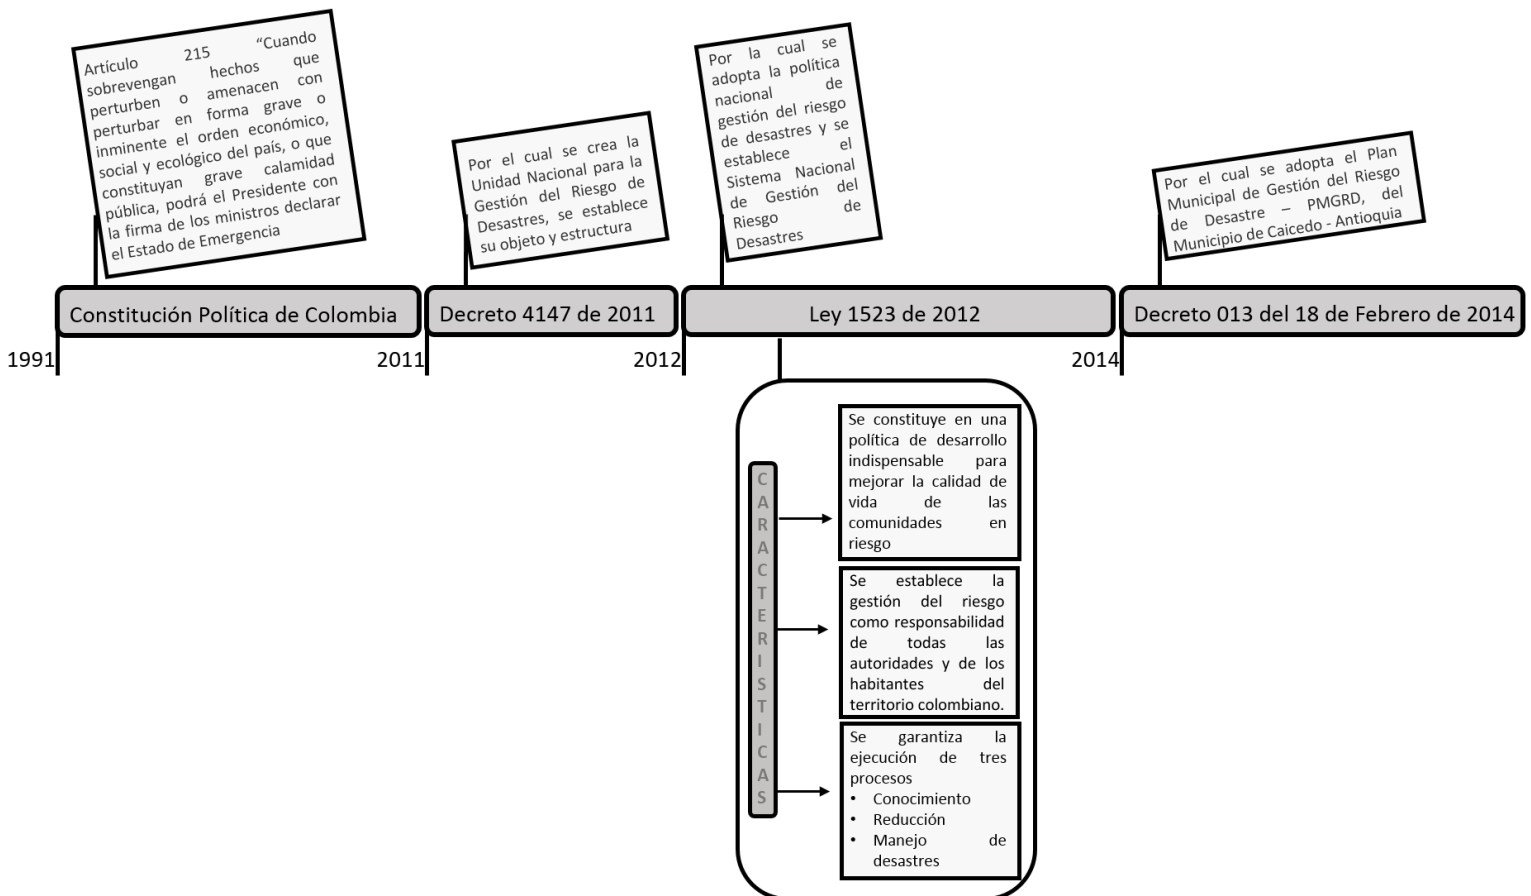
Artículo 215 “Cuando sobrevengan hechos que perturben o amenacen con perturbar en forma grave o inminente el orden económico, social y ecológico del país, o que constituyan grave calamidad pública, podrá el Presidente con la firma de los ministros declarar el Estado de Emergencia

Por el cual se crea la Unidad Nacional para la Gestión del Riesgo de Desastres, se establece su objeto y estructura

Por la cual se adopta la política nacional de gestión del riesgo de desastres y se establece el Sistema Nacional de Gestión del Riesgo de Desastres

Por el cual se adopta el Plan Municipal de Gestión del Riesgo de Desastre – PMGRD, del Municipio de Caicedo - Antioquia

Constitución Política de Colombia

Decreto 4147 de 2011

Ley 1523 de 2012

Decreto 013 del 18 de Febrero de 2014

1991

2011

2012

2014

CARACTERISTICAS

Se constituye en una política de desarrollo indispensable para mejorar la calidad de vida de las comunidades en riesgo

Se establece la gestión del riesgo como responsabilidad de todas las autoridades y de los habitantes del territorio colombiano.

Se garantiza la ejecución de tres procesos
• Conocimiento
• Reducción
• Manejo de desastres